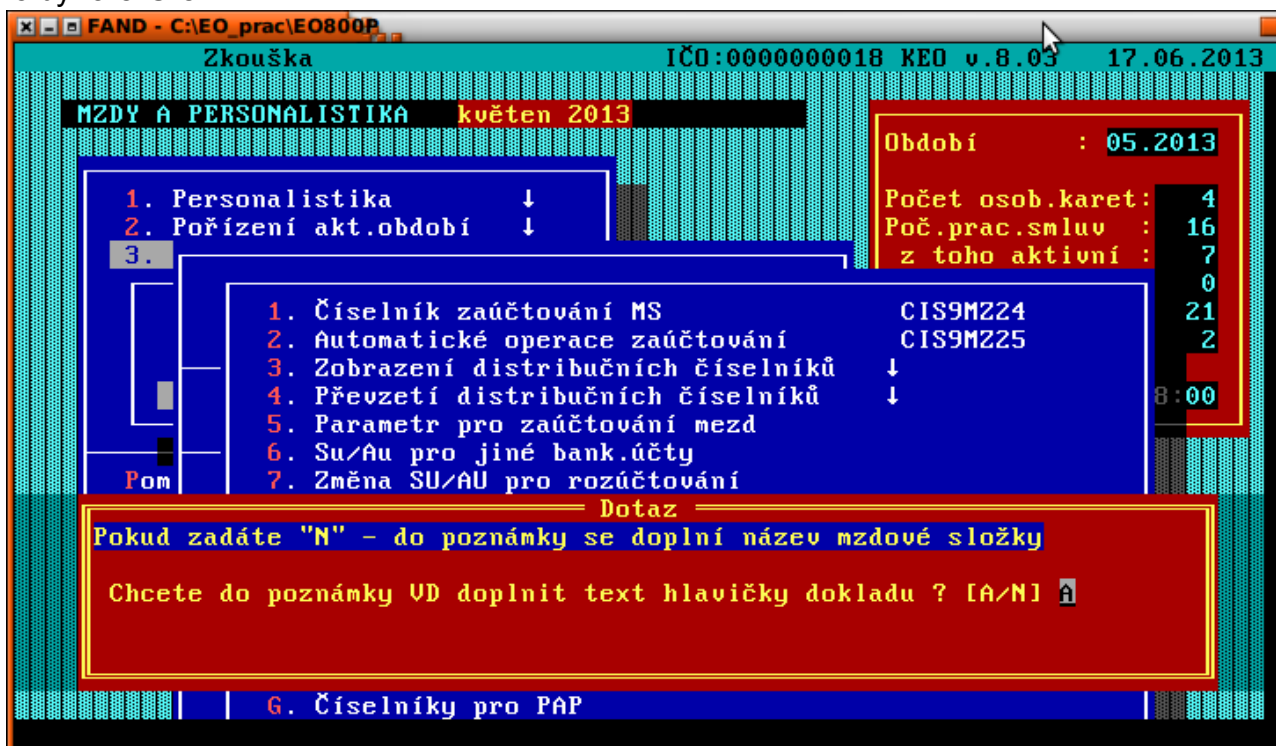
FAND - C:\EO_prac\EO800P

Zkouška IČO:0000000018 KEO v.8.03 17.06.2013

MZDY A PERSONALISTIKA květen 2013

Období : 05.2013

Počet osob.karet: 4
Poč.prac.smluv : 16
z toho aktivní : 7
0
21
2
8:00

1. Personalistika ↓
2. Pořízení akt.období ↓
3.

1. Číselník zaúčtování MS CIS9MZ24
2. Automatické operace zaúčtování CIS9MZ25
3. Zobrazení distribučních číselníků ↓
4. Převzetí distribučních číselníků ↓
5. Parametr pro zaúčtování mezd
6. Su/Au pro jiné bank.účty
7. Změna SU/AU pro rozúčtování

Pom

Dotaz
Pokud zadáte "N" - do poznámky se doplní název mzdové složky

Chcete do poznámky VD doplnit text hlavičky dokladu ? [A/N] A

G. Číselníky pro PAP